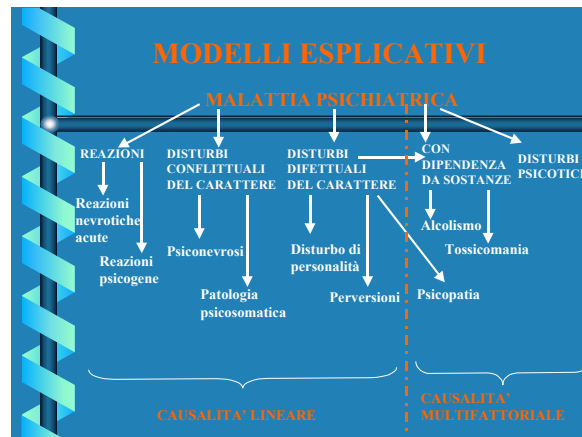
MODELLI ESPLICATIVI

MALATTIA PSICHIATRICA

REAZIONI

Reazioni nevrotiche acute

Reazioni psicogene

DISTURBI CONFLITTUALI DEL CARATTERE

Psiconevrosi

Patologia psicosomatica

DISTURBI DIFETTUALI DEL CARATTERE

Disturbo di personalità

Perversioni

Psicopatia

CON DIPENDENZA DA SOSTANZE

Alcolismo

Tossicomania

DISTURBI PSICOTICI

CAUSALITA' LINEARE

CAUSALITA' MULTIFATTORIALE